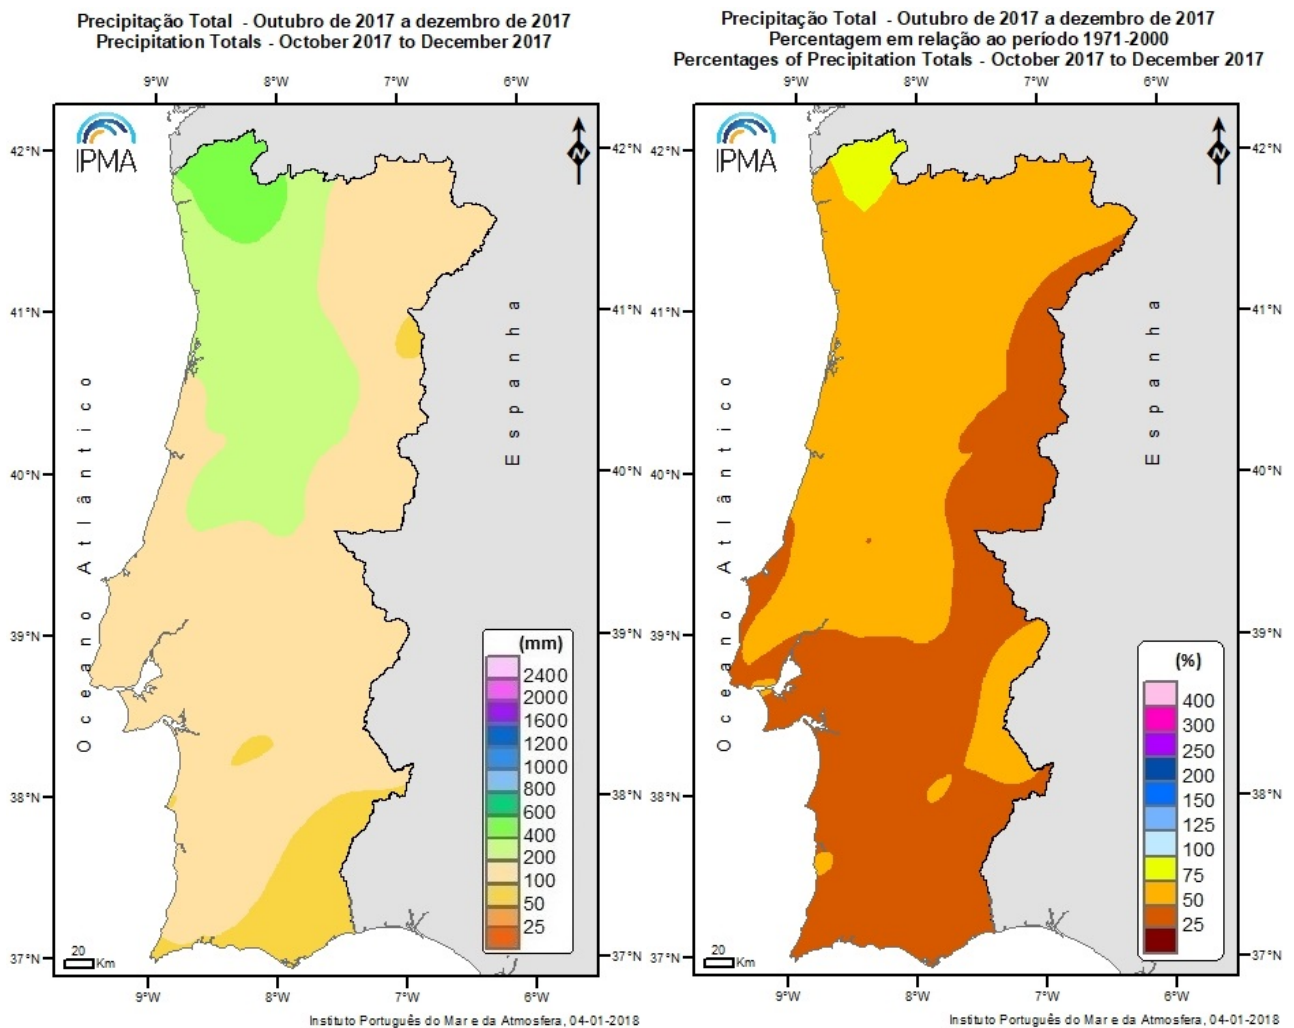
Precipitação Total - Outubro de 2017 a dezembro de 2017
Precipitation Totals - October 2017 to December 2017

9°W 8°W 7°W 6°W

42°N 41°N 40°N 39°N 38°N 37°N

IPMA

N

Oceano Atlântico

Espanha

(mm)
2400
2000
1600
1200
1000
800
600
400
200
100
50
25

20 Km

9°W 8°W 7°W 6°W

Instituto Português do Mar e da Atmosfera, 04-01-2018

Precipitação Total - Outubro de 2017 a dezembro de 2017
Percentagem em relação ao período 1971-2000
Percentages of Precipitation Totals - October 2017 to December 2017

9°W 8°W 7°W 6°W

42°N 41°N 40°N 39°N 38°N 37°N

IPMA

N

Oceano Atlântico

Espanha

(%)
400
300
250
200
150
125
100
75
50
25

20 Km

9°W 8°W 7°W 6°W

Instituto Português do Mar e da Atmosfera, 04-01-2018